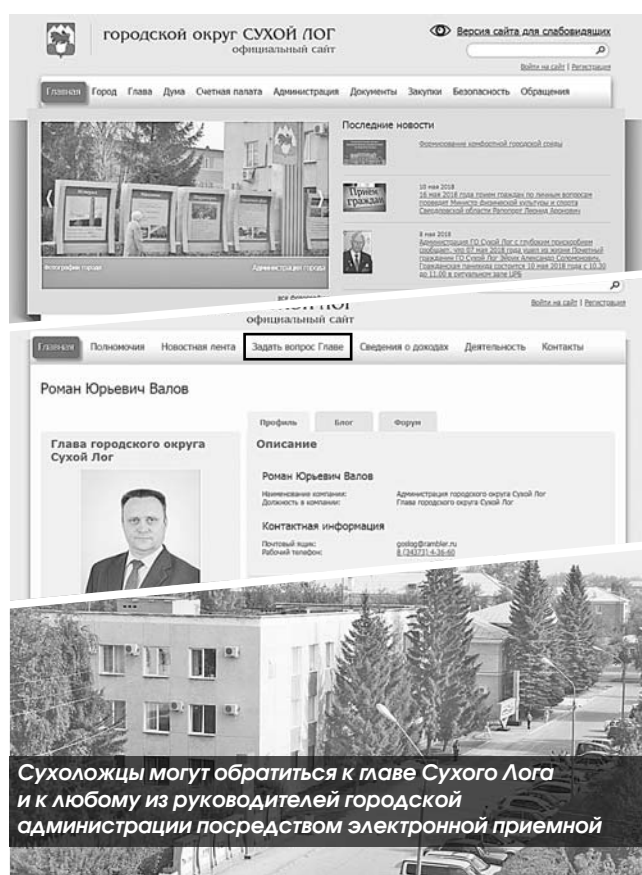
городской округ СУХОЙ ЛОГ
официальный сайт

Версия сайта для слабовидящих

Войти на сайт | Регистрация

Главная Город Глава Дума Счетная палата Администрация Документы Закупки Безопасность Обращения

Последние новости

Формирование комфортной городской среды

16 мая 2018
16 мая 2018 года прием граждан по личным вопросам проведет Министр физической культуры и спорта Свердловской области Рапопорт Леонид Аронович

8 мая 2018
Администрация ГО Сухой Лог с глубоким прискорбием сообщает, что 07 мая 2018 года ушел из жизни Почетный гражданин ГО Сухой Лог Зверев Александр Соломонович. Гражданская панихида состоится 10 мая 2018 года с 10.30 до 11.00 в ритуальном зале ЦРБ

Фотографии города

Администрация города

все новости

Войти на сайт | Регистрация

официальный сайт

Главная Полномочия Новостная лента Задать вопрос Главе Сведения о доходах Деятельность Контакты

Роман Юрьевич Валов

Профиль Блог Форум

Глава городского округа Сухой Лог

Описание

Роман Юрьевич Валов

Наименование компании: Администрация городского округа Сухой Лог
Должность в компании: Глава городского округа Сухой Лог

Контактная информация

Почтовый ящик: goslog@rambler.ru
Рабочий телефон: 8 (34373) 4-36-60

Сухоложцы могут обратиться к главе Сухого Лога и к любому из руководителей городской администрации посредством электронной приемной